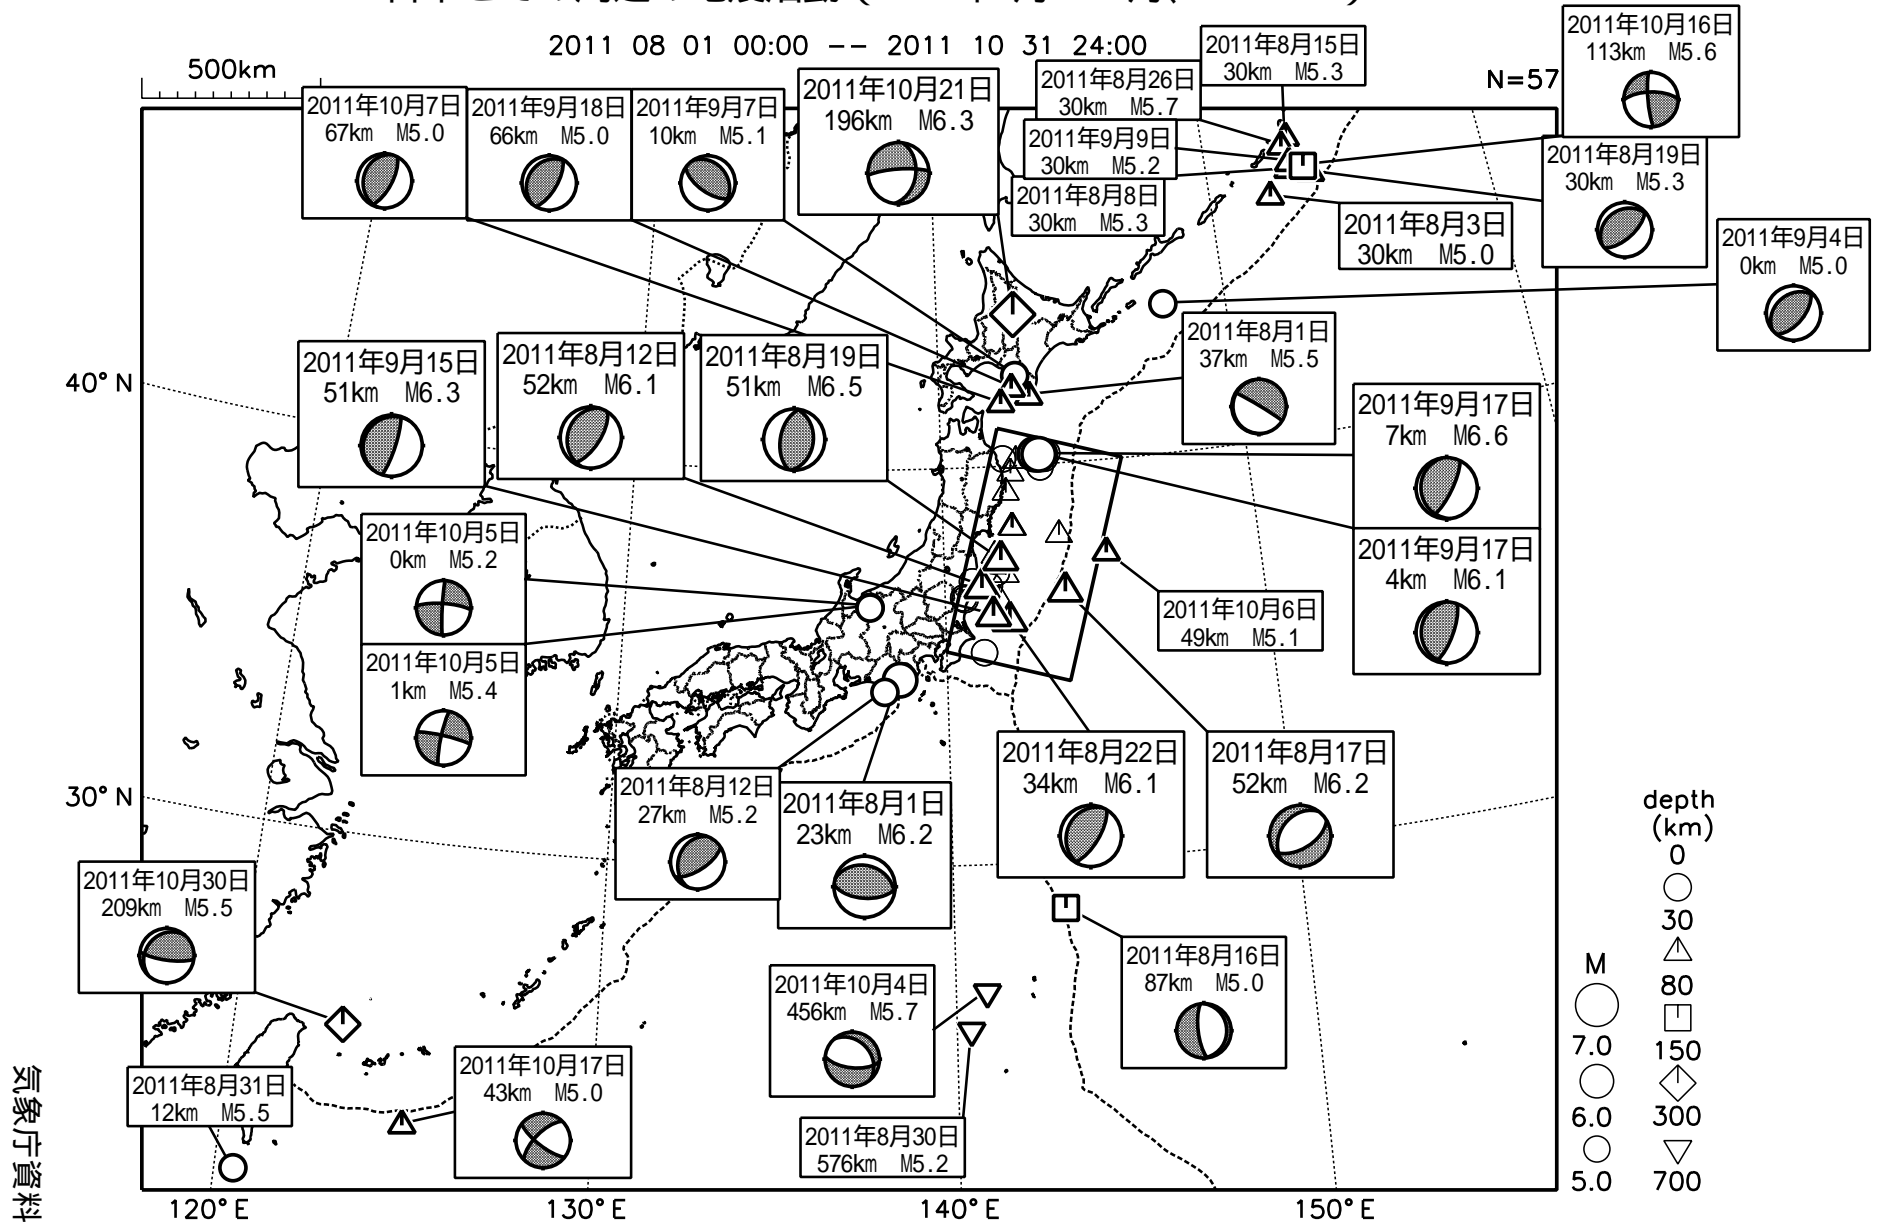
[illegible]

2011 08 01 00:00 -- 2011 10 31 24:00

500km

N=57

2011年10月7日
67km M5.0

2011年9月18日
66km M5.0

2011年9月7日
10km M5.1

2011年10月21日
196km M6.3

2011年8月26日
30km M5.7

2011年8月15日
30km M5.3

2011年10月16日
113km M5.6

2011年9月9日
30km M5.2

2011年8月8日
30km M5.3

2011年8月3日
30km M5.0

2011年8月19日
30km M5.3

2011年9月4日
0km M5.0

2011年9月15日
51km M6.3

2011年8月12日
52km M6.1

2011年8月19日
51km M6.5

2011年8月1日
37km M5.5

2011年9月17日
7km M6.6

2011年9月17日
4km M6.1

40° N

2011年10月5日
0km M5.2

2011年10月5日
1km M5.4

2011年10月6日
49km M5.1

2011年8月22日
34km M6.1

2011年8月17日
52km M6.2

30° N

2011年8月12日
27km M5.2

2011年8月1日
23km M6.2

2011年10月30日
209km M5.5

2011年8月16日
87km M5.0

2011年10月4日
456km M5.7

2011年10月17日
43km M5.0

2011年8月31日
12km M5.5

2011年8月30日
576km M5.2

depth
(km)
0
30
80
150
300
700

M
7.0
6.0
5.0

120° E
130° E
140° E
150° E

気象庁資料